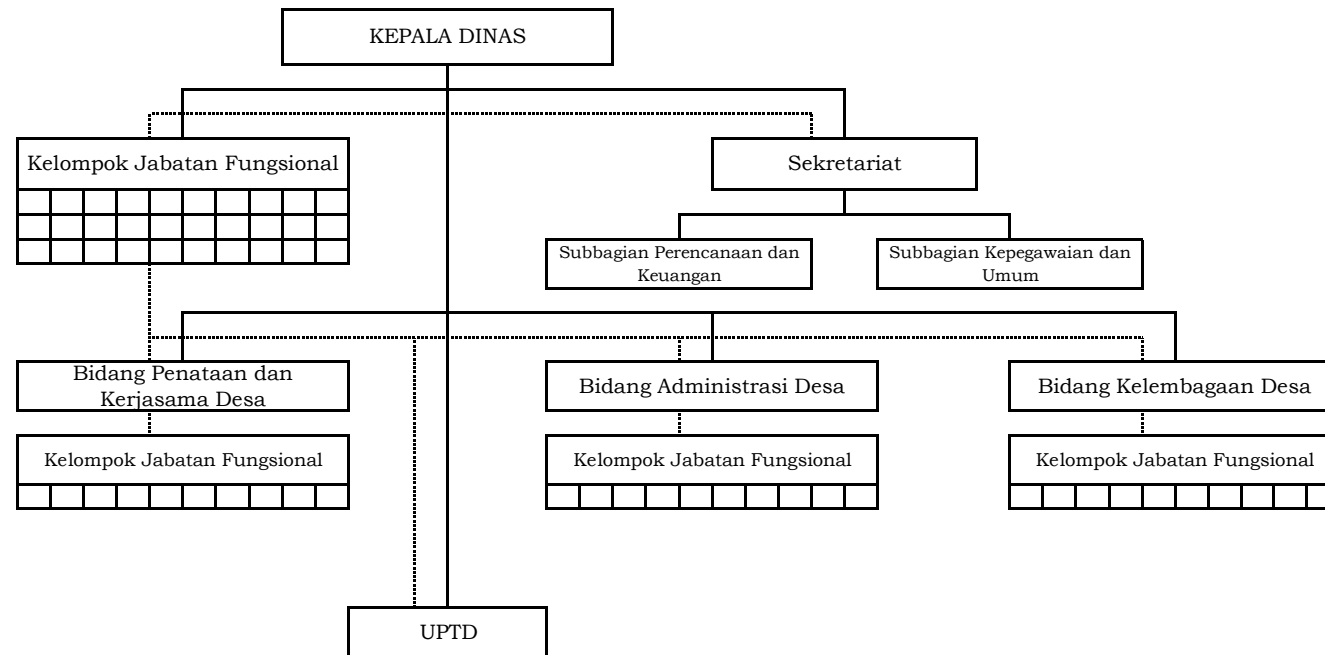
KEPALA DINAS

Kelompok Jabatan Fungsional

Sekretariat

Subbagian Perencanaan dan Keuangan

Subbagian Kepegawaian dan Umum

Bidang Penataan dan Kerjasama Desa

Kelompok Jabatan Fungsional

Bidang Administrasi Desa

Kelompok Jabatan Fungsional

Bidang Kelembagaan Desa

Kelompok Jabatan Fungsional

UPTD